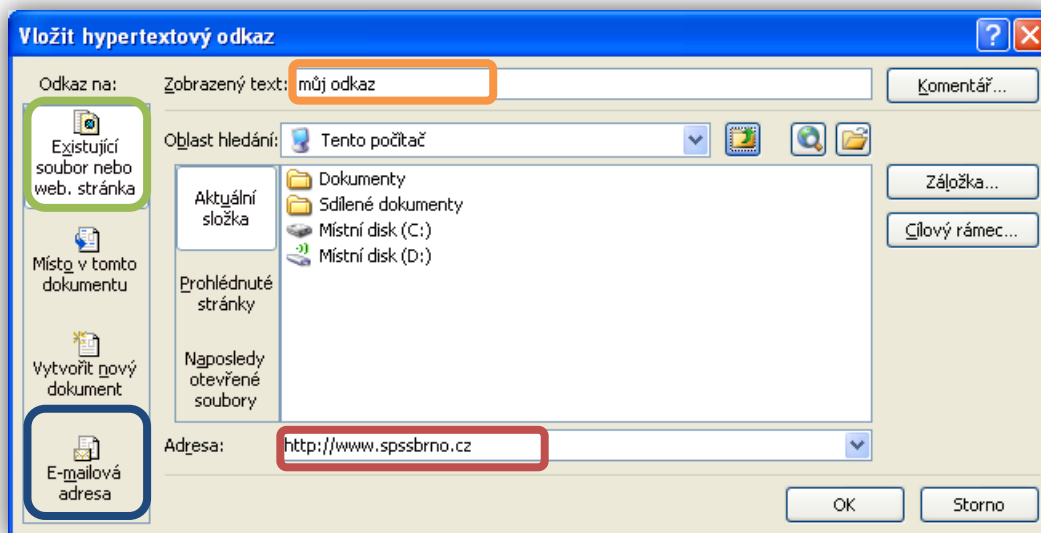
Vložit hypertextový odkaz

Odkaz na:

Existující soubor nebo web. stránka

Místo v tomto dokumentu

Vytvořit nový dokument

E-mailová adresa

Zobrazený text: můj odkaz

Komentář...

Oblast hledání: Tento počítač

Aktuální složka

Prohlédnuté stránky

Naposledy otevřené soubory

Dokumenty
Sdílené dokumenty
Místní disk (C:)
Místní disk (D:)

Záložka...

Cílový rámec...

Adresa: http://www.spssbrno.cz

OK

Storno